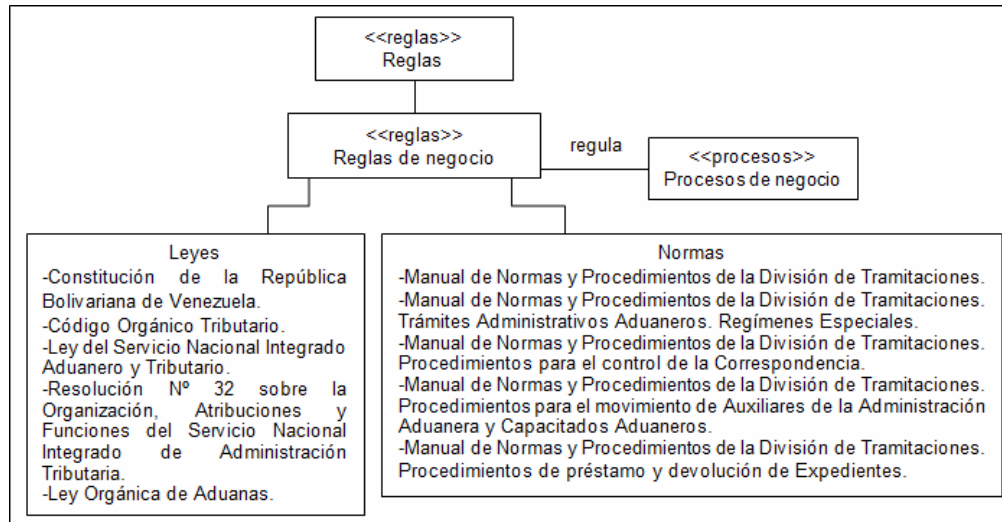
<<reglas>>
Reglas

<<reglas>>
Reglas de negocio

regula

<<procesos>>
Procesos de negocio

Leyes
-Constitución de la República Bolivariana de Venezuela.
-Código Orgánico Tributario.
-Ley del Servicio Nacional Integrado Aduanero y Tributario.
-Resolución Nº 32 sobre la Organización, Atribuciones y Funciones del Servicio Nacional Integrado de Administración Tributaria.
-Ley Orgánica de Aduanas.

Normas
-Manual de Normas y Procedimientos de la División de Tramitaciones.
-Manual de Normas y Procedimientos de la División de Tramitaciones. Trámites Administrativos Aduaneros. Regímenes Especiales.
-Manual de Normas y Procedimientos de la División de Tramitaciones. Procedimientos para el control de la Correspondencia.
-Manual de Normas y Procedimientos de la División de Tramitaciones. Procedimientos para el movimiento de Auxiliares de la Administración Aduanera y Capacitados Aduaneros.
-Manual de Normas y Procedimientos de la División de Tramitaciones. Procedimientos de préstamo y devolución de Expedientes.